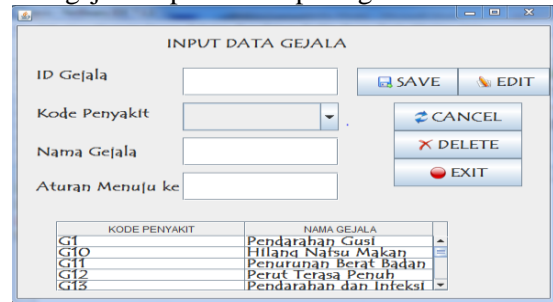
INPUT DATA GEJALA

ID Gejala

Kode Penyakit

Nama Gejala

Aturan Menuju ke

SAVE

EDIT

CANCEL

DELETE

EXIT

| KODE PENYAKIT | NAMA GEJALA |
|---|---|
| G1 | Pendarahan Gusi |
| G10 | Hilang Nafsu Makan |
| G11 | Penurunan Berat Badan |
| G12 | Perut Terasa Penuh |
| G13 | Pendarahan dan Infeksi |